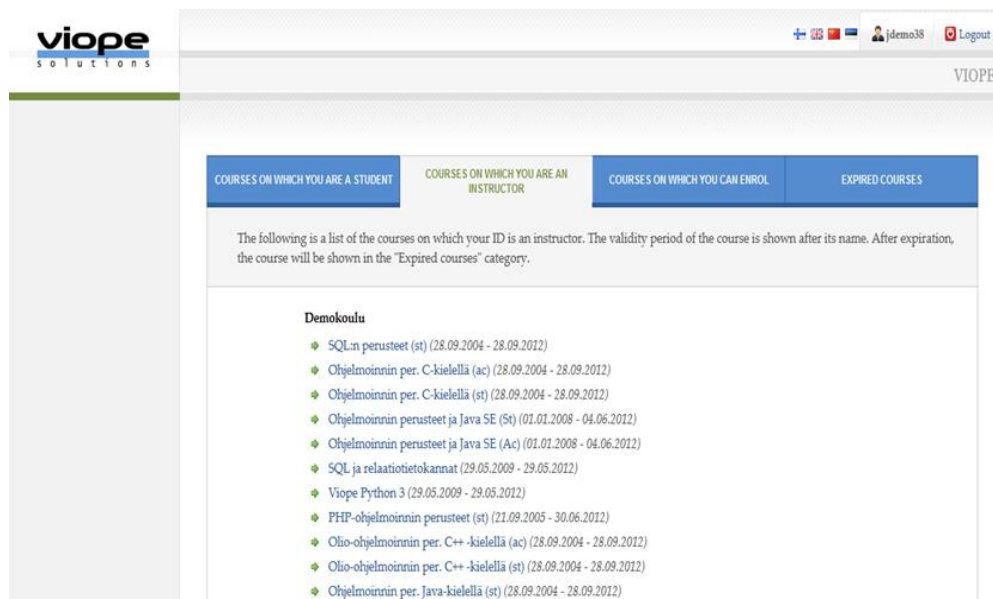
viope
solutions

jdemo38 Logout

VIOPE

COURSES ON WHICH YOU ARE A STUDENT | COURSES ON WHICH YOU ARE AN INSTRUCTOR | COURSES ON WHICH YOU CAN ENROL | EXPIRED COURSES

The following is a list of the courses on which your ID is an instructor. The validity period of the course is shown after its name. After expiration, the course will be shown in the "Expired courses" category.

Demokoulu

SQL:n perusteet (st) (28.09.2004 - 28.09.2012)
Ohjelmoinnin per. C-kielellä (ac) (28.09.2004 - 28.09.2012)
Ohjelmoinnin per. C-kielellä (st) (28.09.2004 - 28.09.2012)
Ohjelmoinnin perusteet ja Java SE (St) (01.01.2008 - 04.06.2012)
Ohjelmoinnin perusteet ja Java SE (Ac) (01.01.2008 - 04.06.2012)
SQL ja relaatiotietokannat (29.05.2009 - 29.05.2012)
Viope Python 3 (29.05.2009 - 29.05.2012)
PHP-ohjelmoinnin perusteet (st) (21.09.2005 - 30.06.2012)
Olio-ohjelmoinnin per. C++ -kielellä (ac) (28.09.2004 - 28.09.2012)
Olio-ohjelmoinnin per. C++ -kielellä (st) (28.09.2004 - 28.09.2012)
Ohjelmoinnin per. Java-kielellä (st) (28.09.2004 - 28.09.2012)